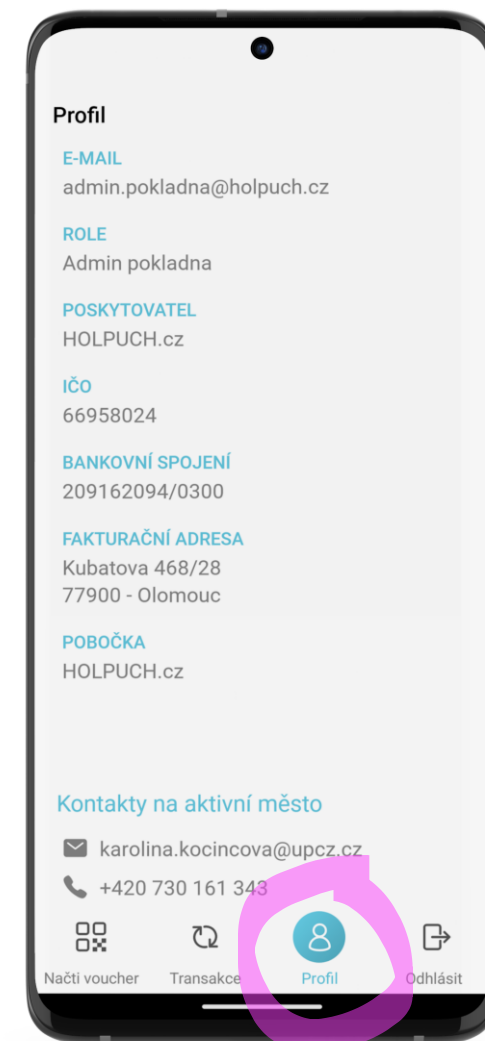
Profil

E-MAIL
admin.pokladna@holpuch.cz

ROLE
Admin pokladna

POSKYTOVATEL
HOLPUCH.cz

IČO
66958024

BANKOVNÍ SPOJENÍ
209162094/0300

FAKTURAČNÍ ADRESA
Kubatova 468/28
77900 - Olomouc

POBOČKA
HOLPUCH.cz

Kontakty na aktivní město

karolina.kocincova@upcz.cz

+420 730 161 343

Načti voucher
Transakce
Profil
Odhlásit